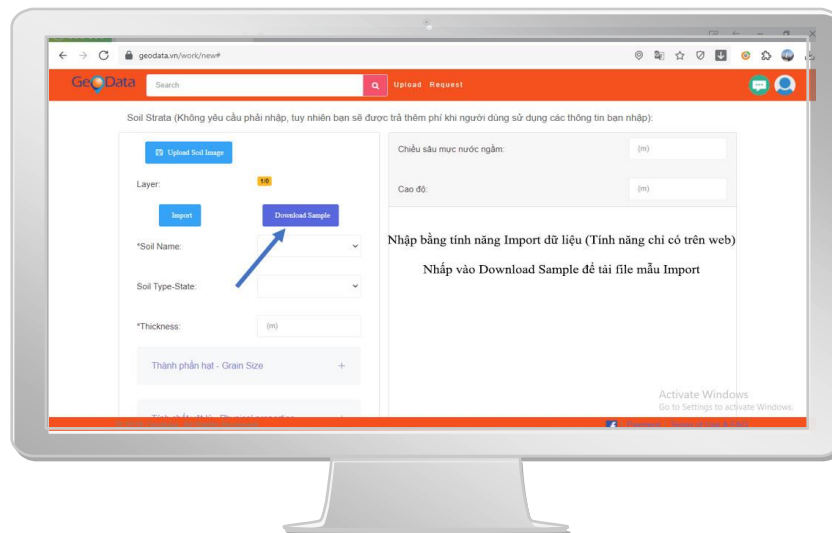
geodata.vn/work/new#

GeoData Search Upload Request

Soil Strata (Không yêu cầu phải nhập, tuy nhiên bạn sẽ được trả thêm phí khi người dùng sử dụng các thông tin bạn nhập):

Upload Soil Image

Layer: 1/0

Import Download Sample

*Soil Name:

Soil Type-State:

*Thickness: (m)

Thành phần hạt - Grain Size +

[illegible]

Chiều sâu mực nước ngầm: (m)

Cao độ: (m)

Nhập bằng tính năng Import dữ liệu (Tính năng chỉ có trên web)

Nhấp vào Download Sample để tải file mẫu Import

Activate Windows
Go to Settings to activate Windows.

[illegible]